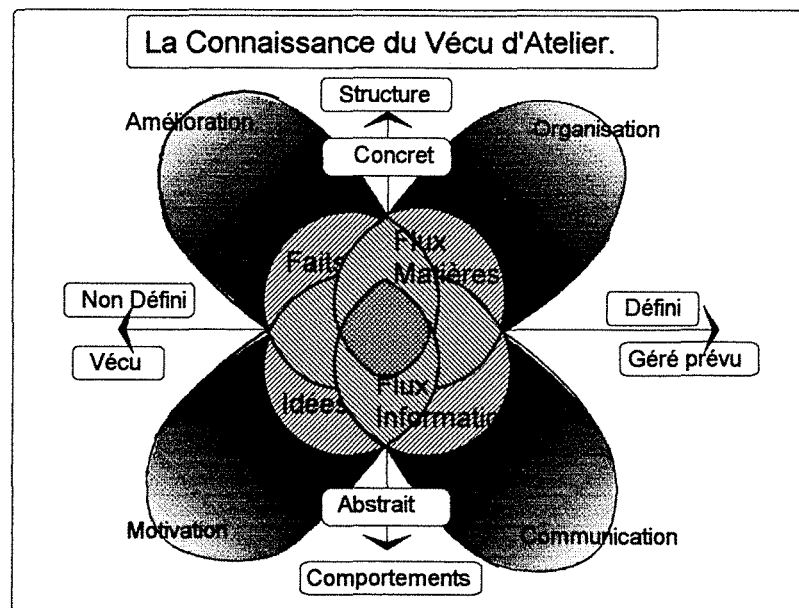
La Connaissance du Vécu d'Atelier.

Structure

Amélioration

Organisation

Concret

Faits

Flux Matières

Non Défini

Vécu

Défini

Géré prévu

Idées

Flux Informatio

Abstrait

Motivation

Communication

Comportements